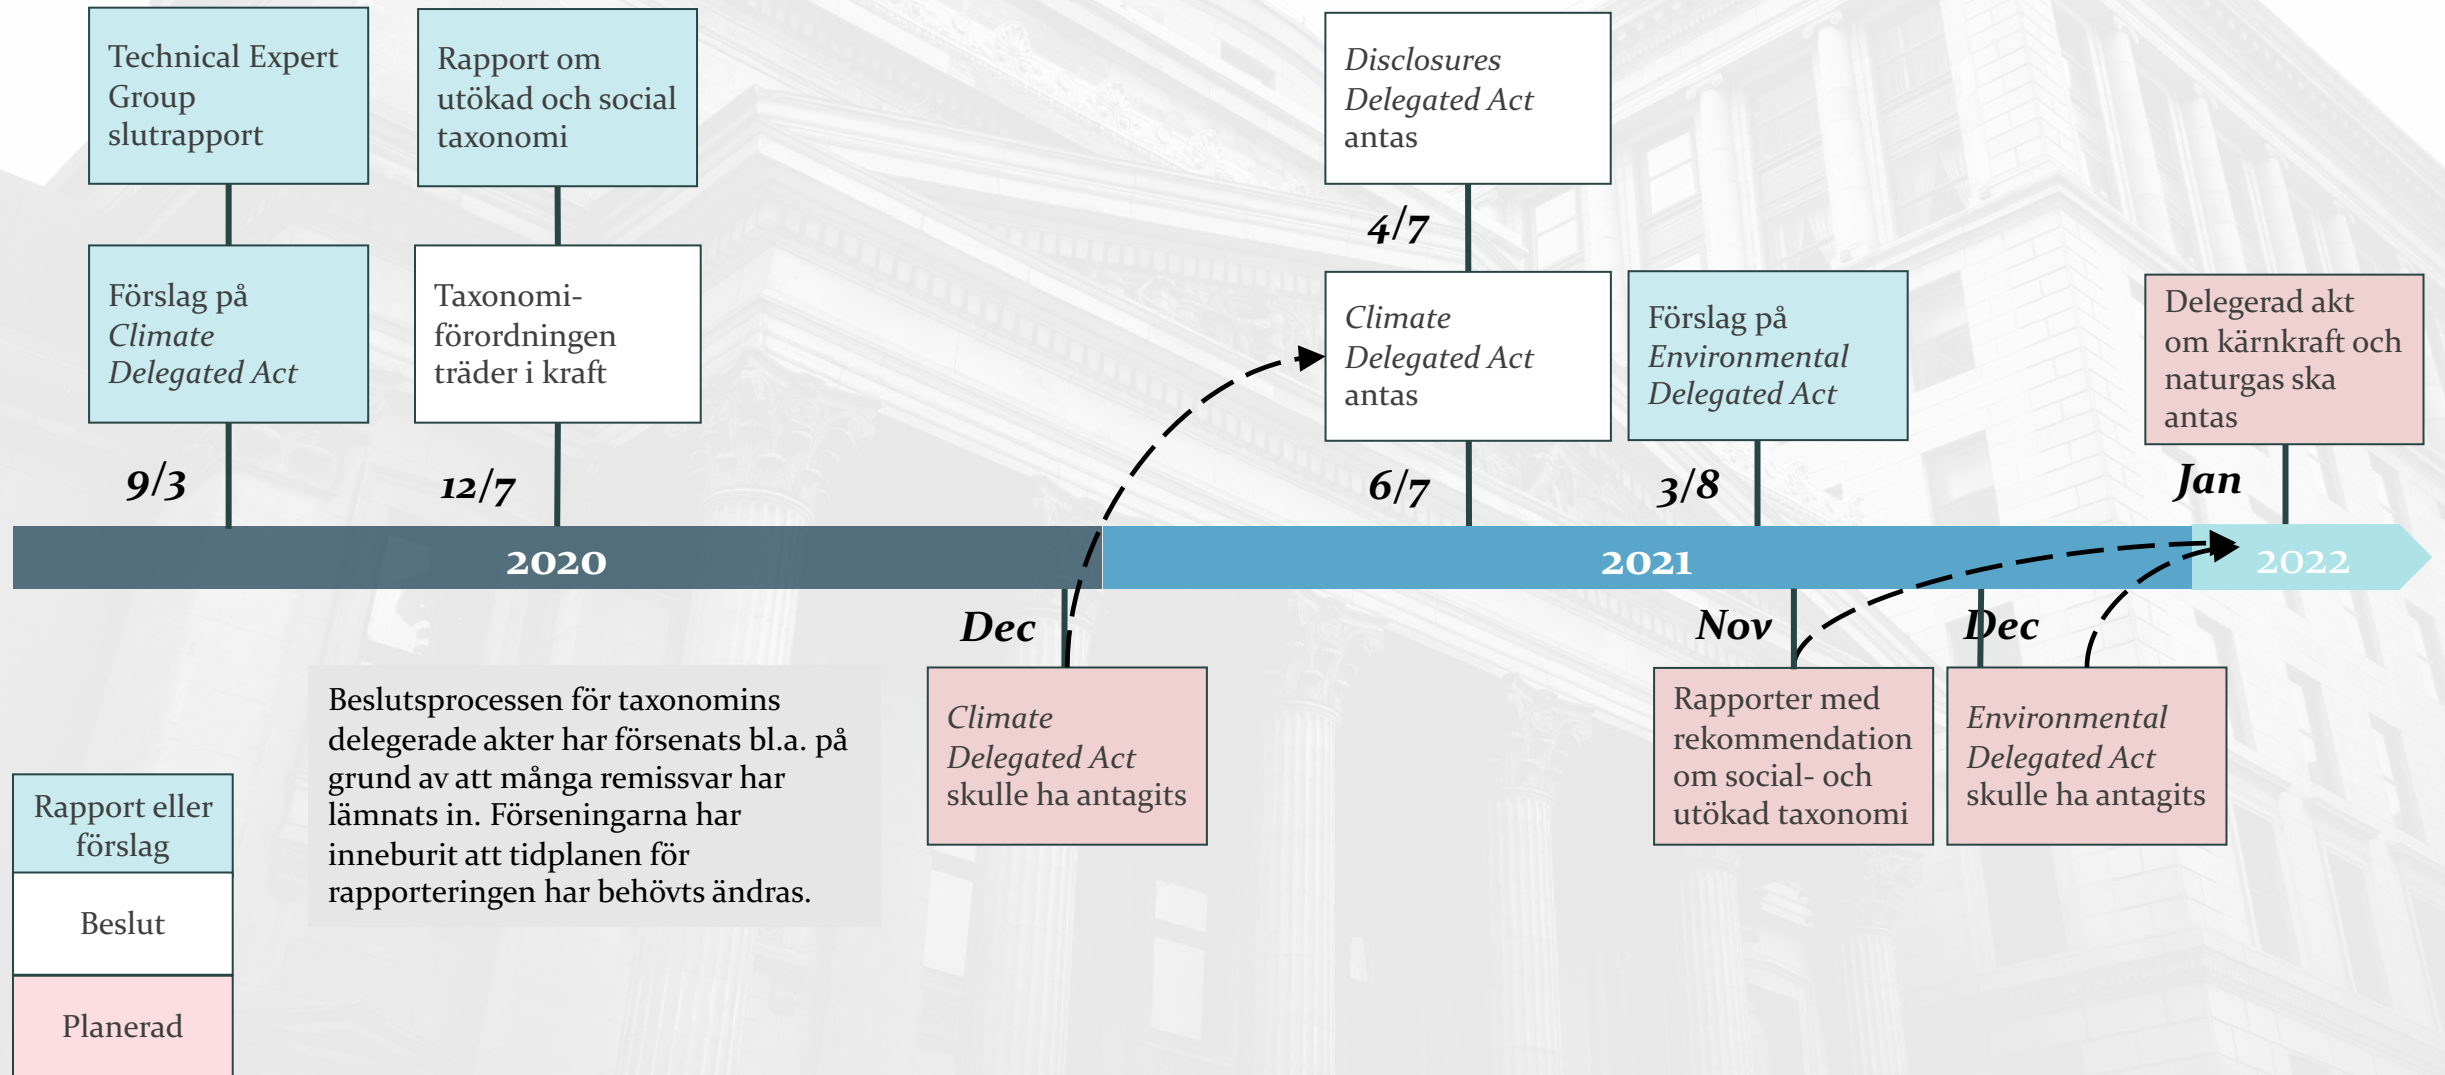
Technical Expert Group slutrapport

Förslag på *Climate Delegated Act*

9/3

Rapport om utökad och social taxonomi

Taxonomi-förordningen träder i kraft

12/7

*Disclosures Delegated Act* antas

4/7

*Climate Delegated Act* antas

6/7

Förslag på *Environmental Delegated Act*

3/8

Delegerad akt om kärnkraft och naturgas ska antas

Jan

2020

2021

2022

Dec

*Climate Delegated Act* skulle ha antagits

Nov

Rapporter med rekommendation om social- och utökad taxonomi

Dec

*Environmental Delegated Act* skulle ha antagits

Beslutsprocessen för taxonomins delegerade akter har försenats bl.a. på grund av att många remissvar har lämnats in. Förseningarna har inneburit att tidplanen för rapporteringen har behövts ändras.

Rapport eller förslag

Beslut

Planerad